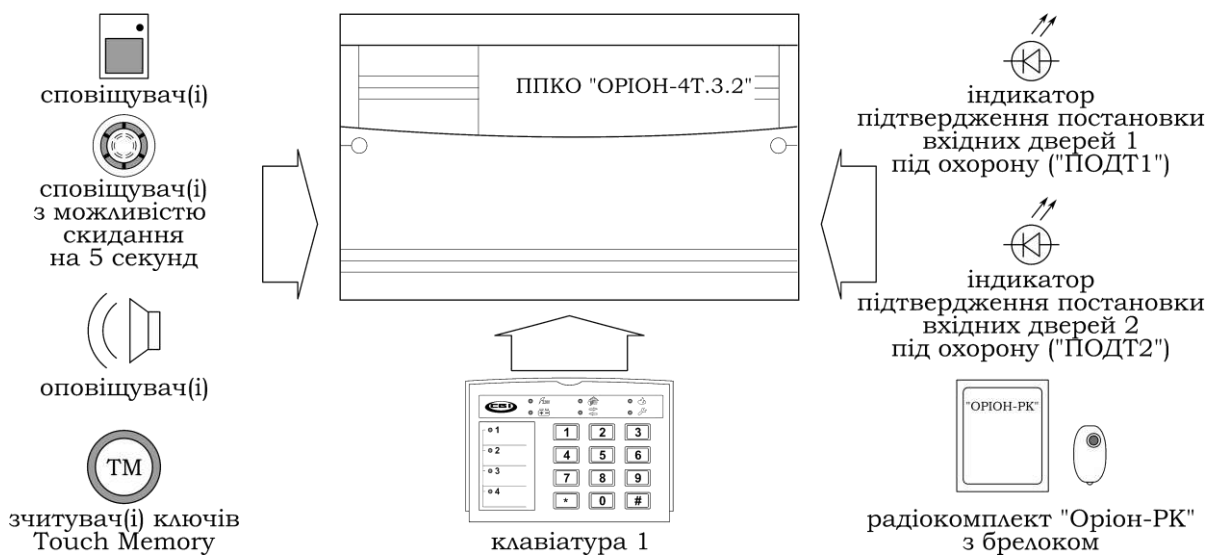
сповіщувач(і)

сповіщувач(і) з можливістю скидання на 5 секунд

оповіщувач(і)

TM

зчитувач(і) ключів Touch Memory

ППКО "ОРІОН-4Т.3.2"

CSI

1
2
3
4

1 2 3
4 5 6
7 8 9
* 0 #

клавіатура 1

індикатор підтвердження постановки вхідних дверей 1 під охорону ("ПОДТ1")

індикатор підтвердження постановки вхідних дверей 2 під охорону ("ПОДТ2")

"ОРІОН-РК"

радіокомплект "Оріон-РК" з брелоком